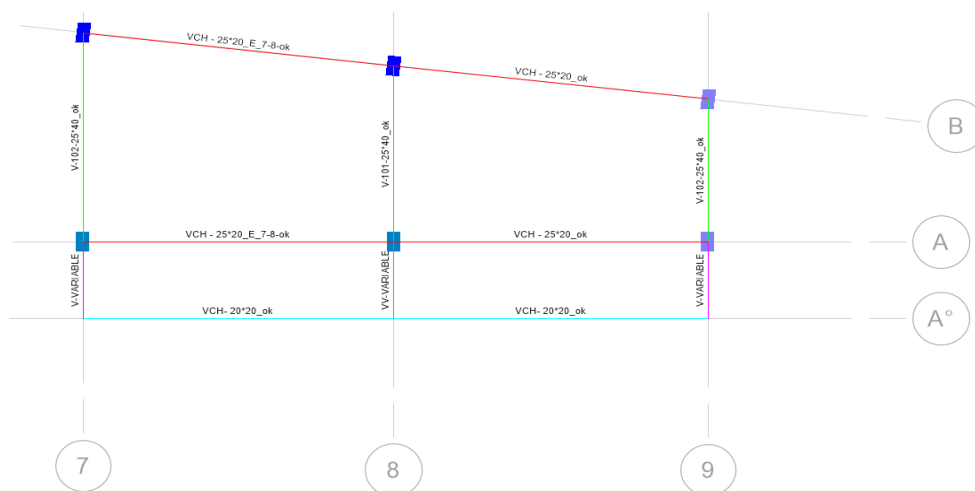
VCH - 25*20_E_7-8-ok

VCH - 25*20_ok

B

V-102-25*40_ok

V-101-25*40_ok

V-102-25*40_ok

VCH - 25*20_E_7-8-ok

VCH - 25*20_ok

A

V-VARIABLE

VV-VARIABLE

V-VARIABLE

VCH- 20*20_ok

VCH- 20*20_ok

A°

7

8

9